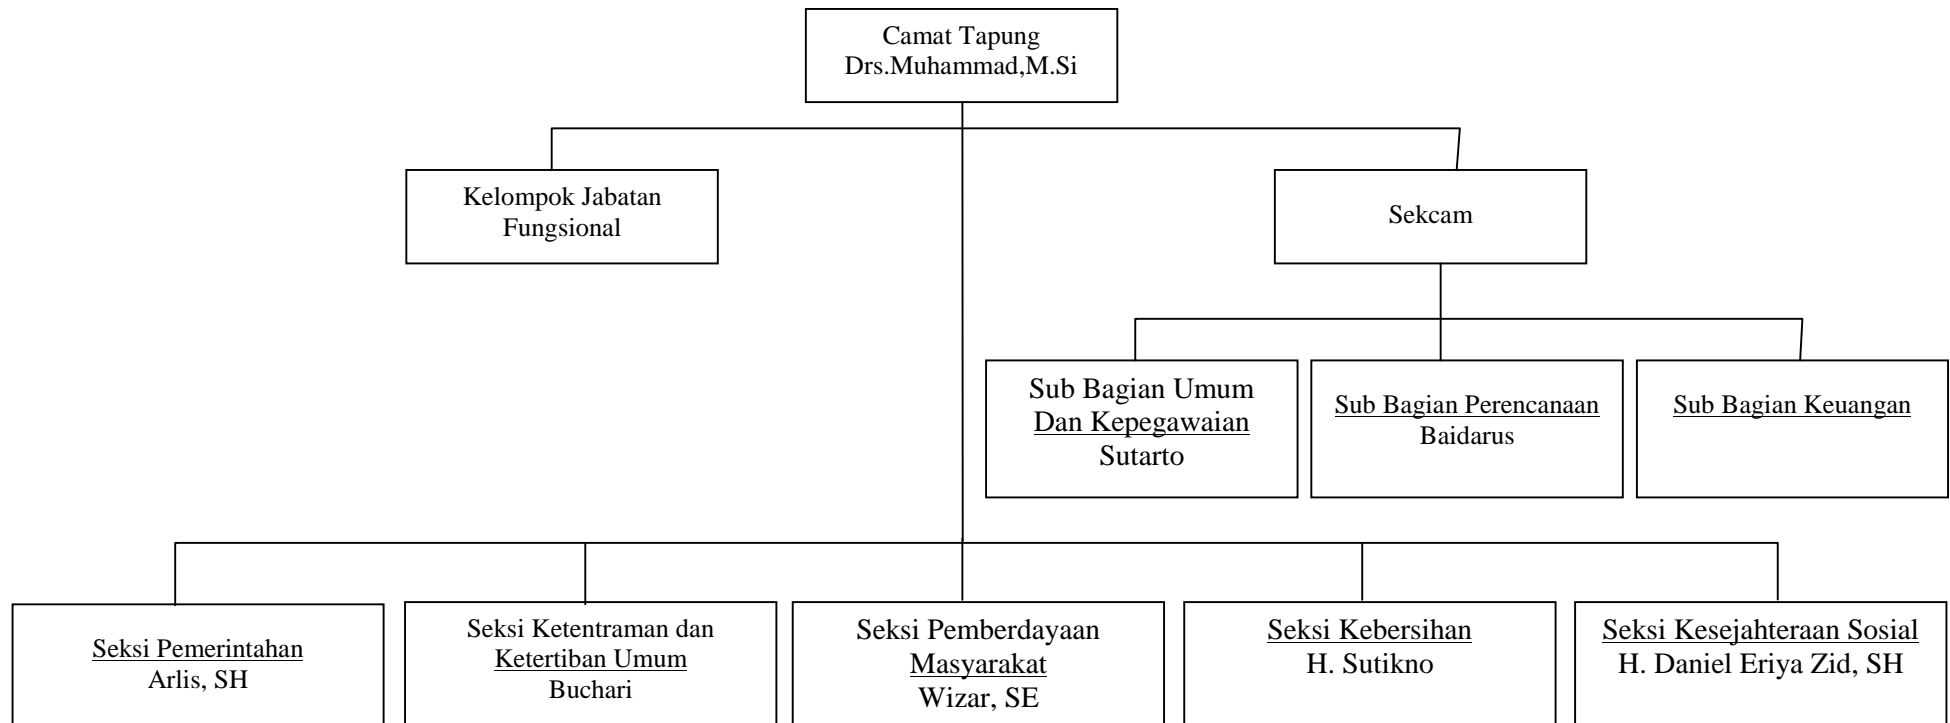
Camat Tapung
Drs.Muhammad,M.Si

Kelompok Jabatan Fungsional

Sekcam

Sub Bagian Umum Dan Kepegawaian
Sutarto

Sub Bagian Perencanaan
Baidarus

Sub Bagian Keuangan

Seksi Pemerintahan
Arlis, SH

Seksi Ketentraman dan Ketertiban Umum
Buchari

Seksi Pemberdayaan Masyarakat
Wizar, SE

Seksi Kebersihan
H. Sutikno

Seksi Kesejahteraan Sosial
H. Daniel Eriya Zid, SH